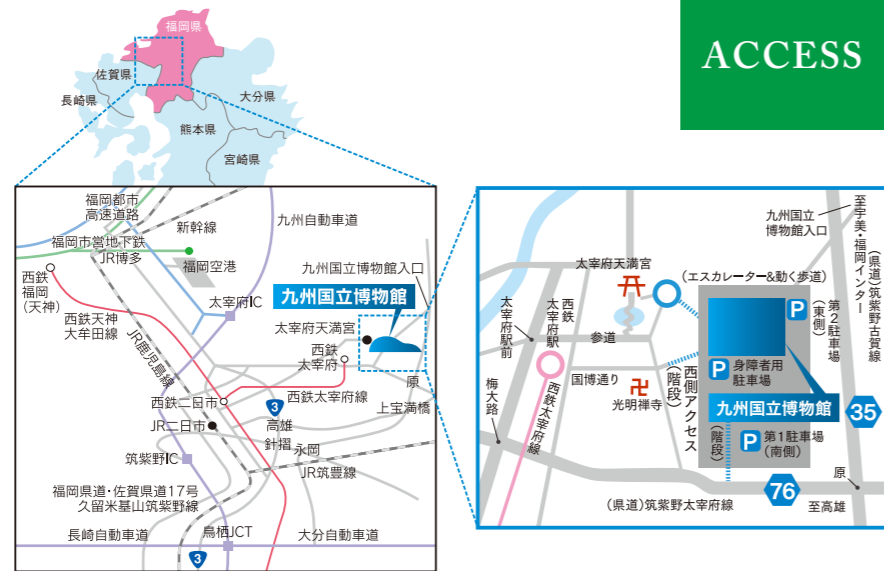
ACCESS

福岡県
佐賀県
長崎県
大分県
熊本県
宮崎県

福岡都市高速道路
新幹線
九州自動車道
福岡市営地下鉄
JR博多
福岡空港
西鉄福岡（天神）
九州国立博物館入口
九州国立博物館
太宰府IC
西鉄天神大牟田線
太宰府天満宮
西鉄太宰府
JR鹿児島線
西鉄二日市
西鉄太宰府線
原
上宝満橋
3
JR二日市
高雄
針摺
永岡
筑紫野IC
JR筑豊線
福岡県道・佐賀県道17号久留米基山筑紫野線
鳥栖JCT
長崎自動車道
大分自動車道
3

九州国立博物館入口
至宇美・福岡インター
太宰府天満宮
（エスカレーター&動く歩道）
（県道）筑紫野古賀線
P
第2駐車場（東側）
太宰府駅前
太宰府駅
西鉄
参道
梅大路
国博通り
西側アクセス（階段）
P
身障者用駐車場
光明禅寺
九州国立博物館
35
西鉄太宰府線
（階段）
P
第1駐車場（南側）
原
76
（県道）筑紫野太宰府線
至高雄